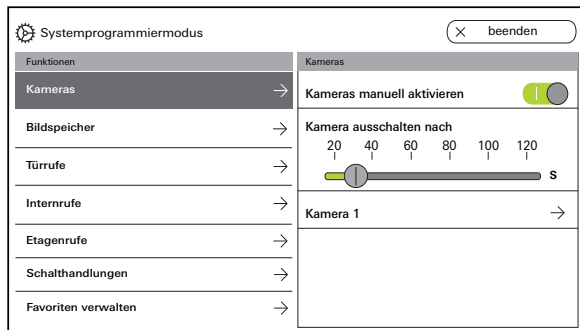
Systemprogrammiermodus

beenden

Funktionen

Kameras →

Bildspeicher →

Türrufe →

Internrufe →

Etagenrufe →

Schalthandlungen →

Favoriten verwalten →

Kameras

Kameras manuell aktivieren

Kamera ausschalten nach

20 40 60 80 100 120

s

Kamera 1 →